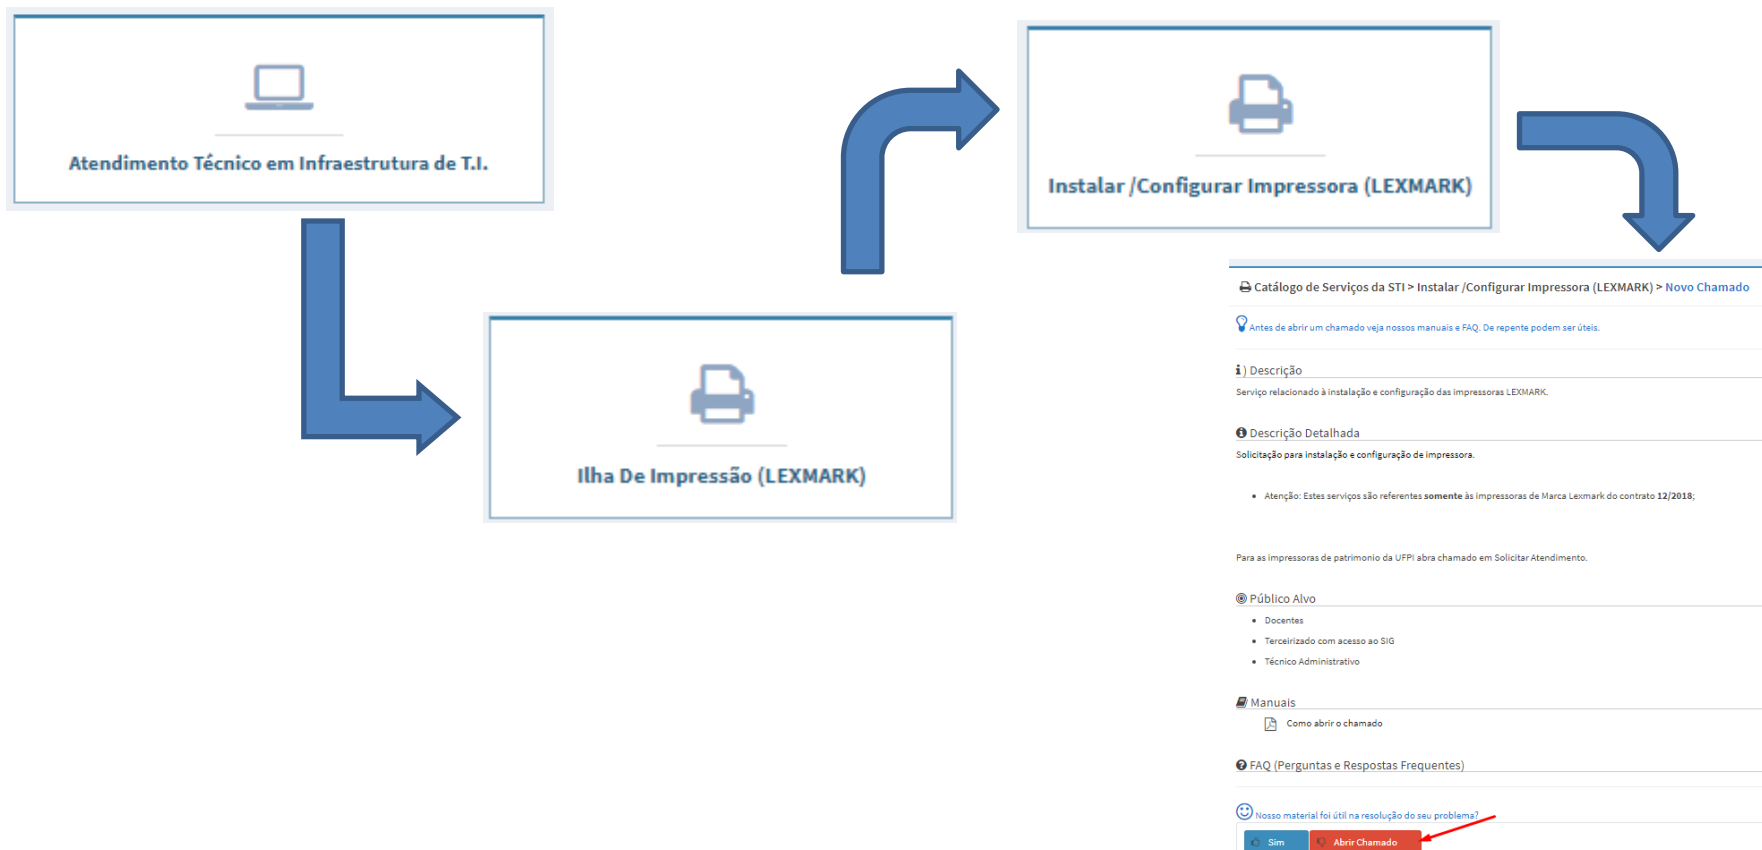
Atendimento Técnico em Infraestrutura de T.I.

Ilha De Impressão (LEXMARK)

Instalar /Configurar Impressora (LEXMARK)

Catálogo de Serviços da STI > Instalar /Configurar Impressora (LEXMARK) > Novo Chamado

Antes de abrir um chamado veja nossos manuais e FAQ. De repente podem ser úteis.

) Descrição

Serviço relacionado à instalação e configuração das impressoras LEXMARK.

Descrição Detalhada

Solicitação para instalação e configuração de impressora.

- Atenção: Estes serviços são referentes **somente** às impressoras de Marca Lexmark do contrato **12/2018**;

Para as impressoras de patrimonio da UFPI abra chamado em Solicitar Atendimento.

Público Alvo

- Docentes
- Terceirizado com acesso ao SIG
- Técnico Administrativo

Manuais

Como abrir o chamado

FAQ (Perguntas e Respostas Frequentes)

Nosso material foi útil na resolução do seu problema?

Sim Abrir Chamado